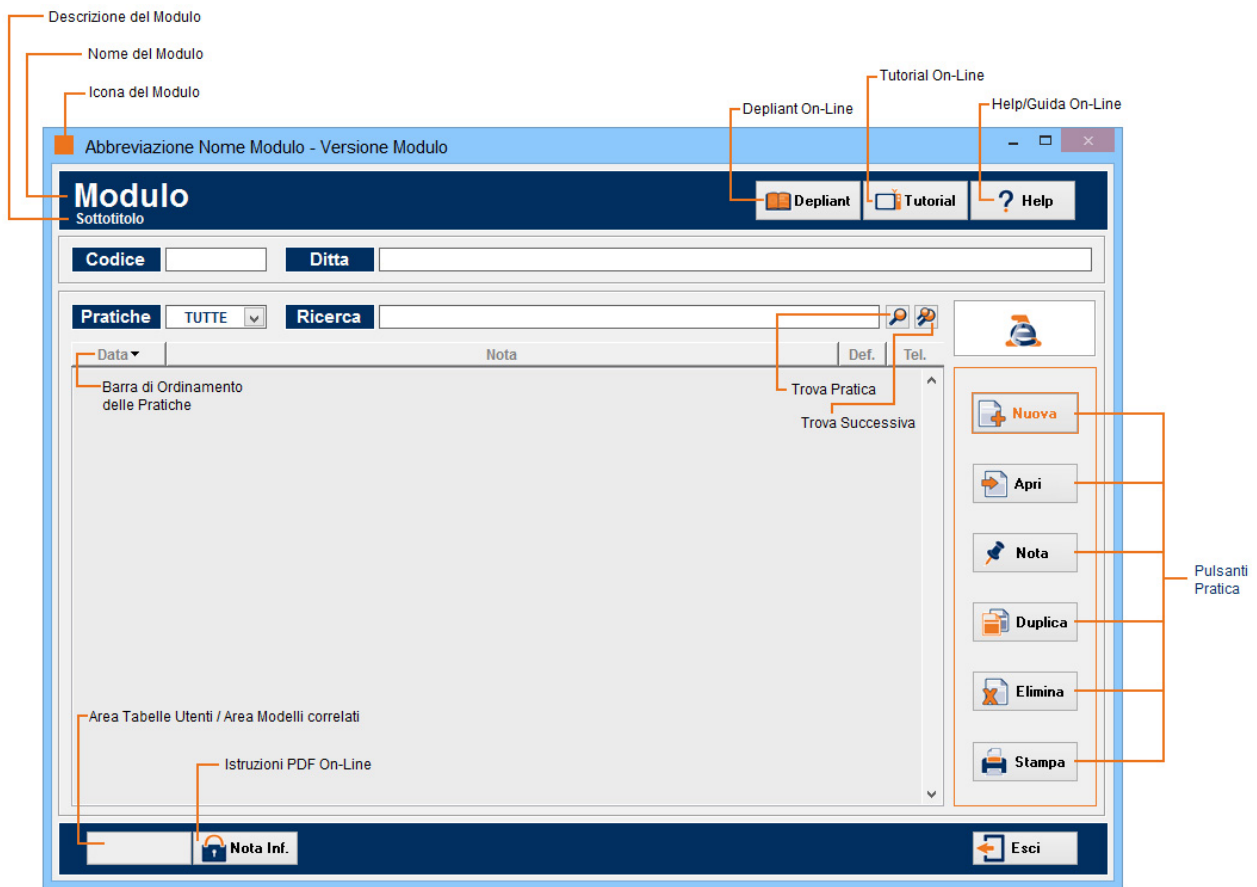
Descrizione del Modulo
Nome del Modulo
Icona del Modulo
Tutorial On-Line
Depliant On-Line
Help/Guida On-Line

Abbreviazione Nome Modulo - Versione Modulo

Modulo
Sottotitolo

Depliant
Tutorial
Help

Codice
Ditta

Pratiche
TUTTE
Ricerca

Data
Nota
Def.
Tel.

Barra di Ordinamento delle Pratiche

Trova Pratica
Trova Successiva

Nuova
Apri
Nota
Duplica
Elimina
Stampa

Pulsanti Pratica

Area Tabelle Utenti / Area Modelli correlati
Istruzioni PDF On-Line

Nota Inf.
Esci